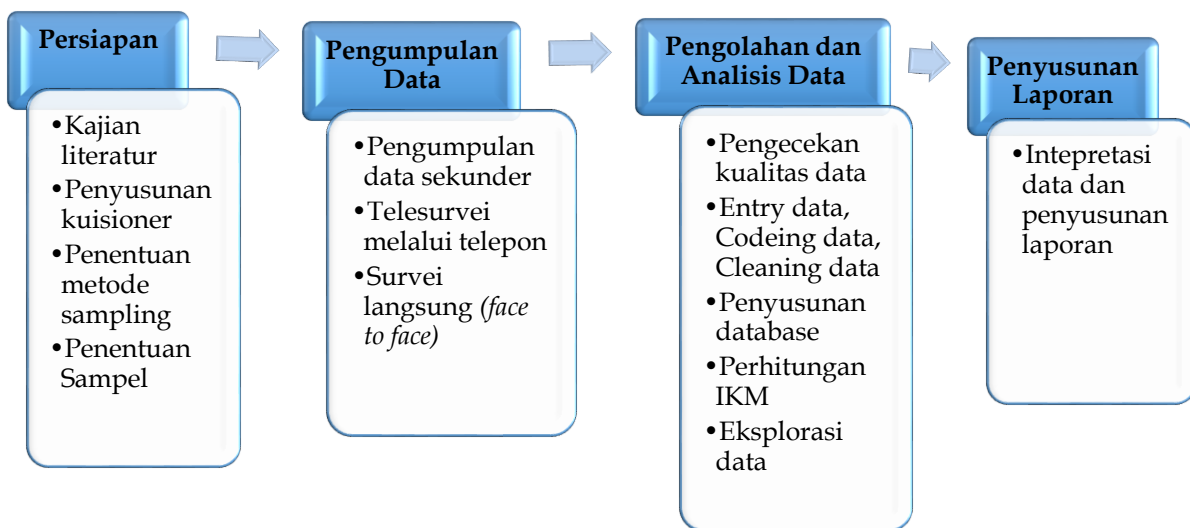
Persiapan

• Kajian literatur
• Penyusunan kuisioner
• Penentuan metode sampling
• Penentuan Sampel

Pengumpulan Data

• Pengumpulan data sekunder
• Telesurvei melalui telepon
• Survei langsung *(face to face)*

Pengolahan dan Analisis Data

• Pengecekan kualitas data
• Entry data, Codeing data, Cleaning data
• Penyusunan database
• Perhitungan IKM
• Eksplorasi data

Penyusunan Laporan

• Intepretasi data dan penyusunan laporan